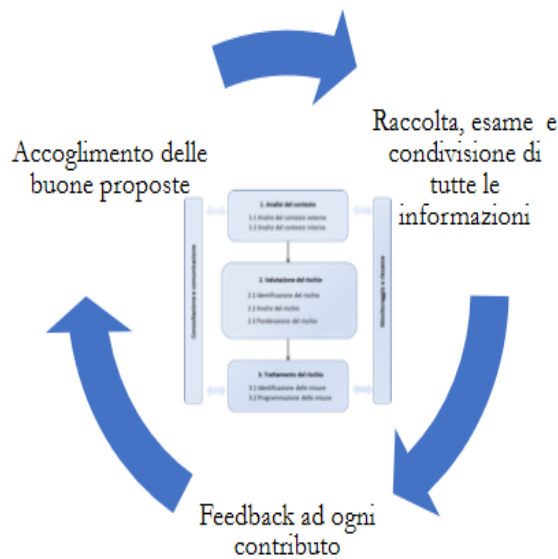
Raccolta, esame e condivisione di tutte le informazioni

Feedback ad ogni contributo

Accoglimento delle buone proposte

1. Analisi del contesto
1.1 Analisi del contesto esterno
1.2 Analisi del contesto interno

2. Valutazione del rischio
2.1 Identificazione del rischio
2.2 Analisi del rischio
2.3 Ponderazione del rischio

3. Trattamento del rischio
3.1 Identificazione delle misure
3.2 Programmazione delle misure

Consultazione e comunicazione

Monitoraggio e riesame